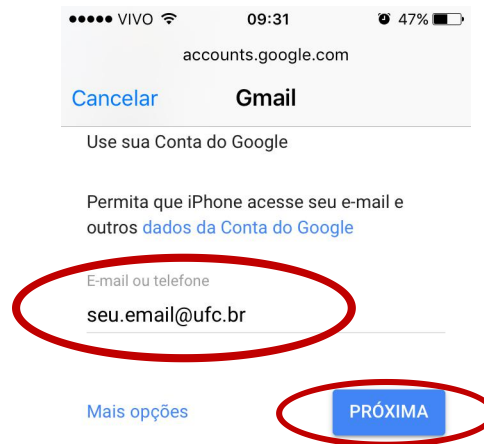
VIVO 09:31 47%

accounts.google.com

Cancelar Gmail

Use sua Conta do Google

Permita que iPhone acesse seu e-mail e outros dados da Conta do Google

E-mail ou telefone

seu.email@ufc.br

Mais opções

PRÓXIMA